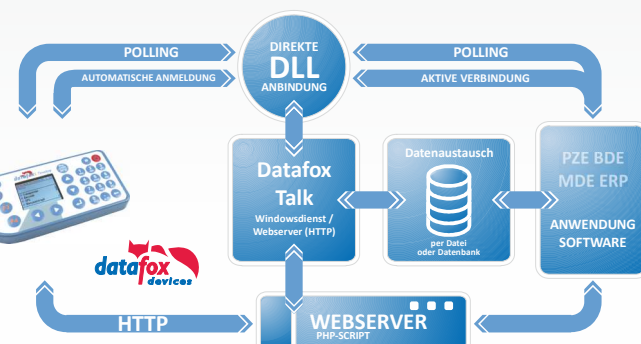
POLLING
AUTOMATISCHE ANMELDUNG
DIREKTE
DLL
ANBINDUNG
POLLING
AKTIVE VERBINDUNG

Datafox
Talk
Windowsdienst / Webserver (HTTP)

Datenaustausch
per Datei
oder Datenbank

PZE BDE
MDE ERP
ANWENDUNG
SOFTWARE

datafox
devices

HTTP
WEBSERVER
PHP-SCRIPT